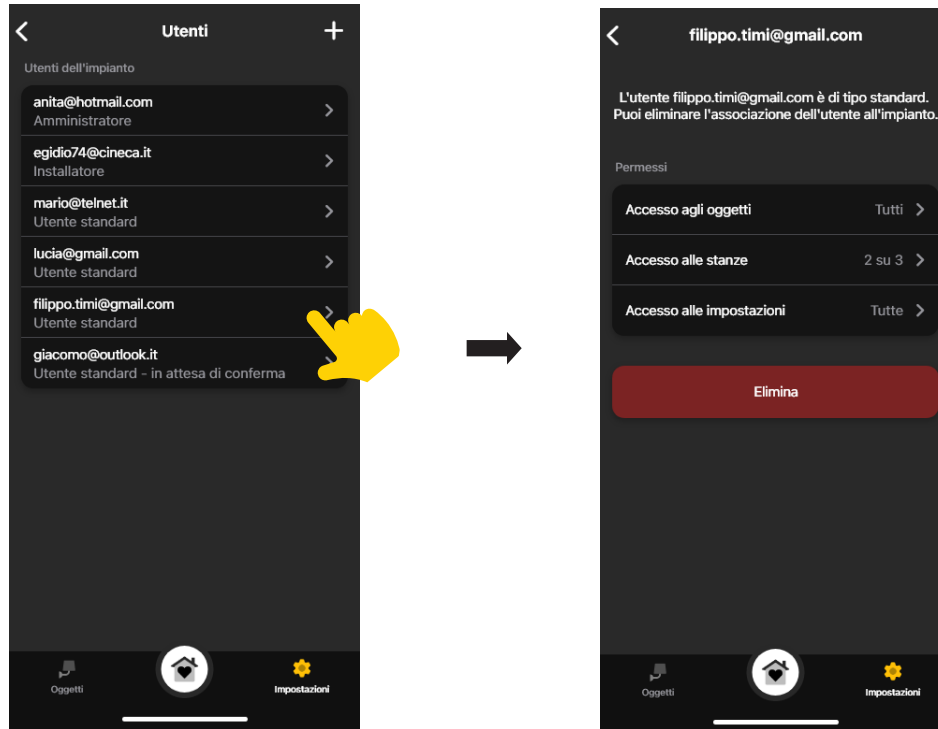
Utenti

Utenti dell'impianto

anita@hotmail.com
Amministratore

egidio74@cineca.it
Installatore

mario@telnet.it
Utente standard

lucia@gmail.com
Utente standard

filippo.timi@gmail.com
Utente standard

giacomo@outlook.it
Utente standard - in attesa di conferma

Oggetti

Impostazioni

filippo.timi@gmail.com

L'utente filippo.timi@gmail.com è di tipo standard. Puoi eliminare l'associazione dell'utente all'impianto.

Permessi

Accesso agli oggetti Tutti

Accesso alle stanze 2 su 3

Accesso alle impostazioni Tutte

Elimina

Oggetti

Impostazioni